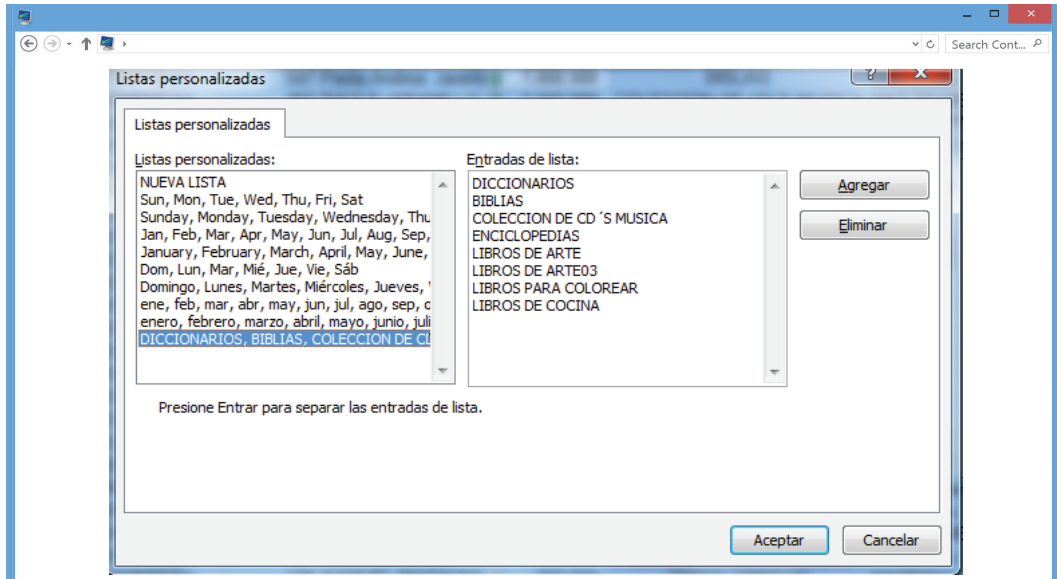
Search Cont...

Listas personalizadas

?

Listas personalizadas

Listas personalizadas:

NUEVA LISTA
Sun, Mon, Tue, Wed, Thu, Fri, Sat
Sunday, Monday, Tuesday, Wednesday, Thu
Jan, Feb, Mar, Apr, May, Jun, Jul, Aug, Sep,
January, February, March, April, May, June,
Dom, Lun, Mar, Mié, Jue, Vie, Sáb
Domingo, Lunes, Martes, Miércoles, Jueves,
ene, feb, mar, abr, may, jun, jul, ago, sep, o
enero, febrero, marzo, abril, mayo, junio, juli
DICCIONARIOS, BIBLIAS, COLECCION DE CI

Entradas de lista:

DICCIONARIOS
BIBLIAS
COLECCION DE CD´S MUSICA
ENCICLOPEDIAS
LIBROS DE ARTE
LIBROS DE ARTE03
LIBROS PARA COLOREAR
LIBROS DE COCINA

Agregar

Eliminar

Presione Entrar para separar las entradas de lista.

Aceptar

Cancelar